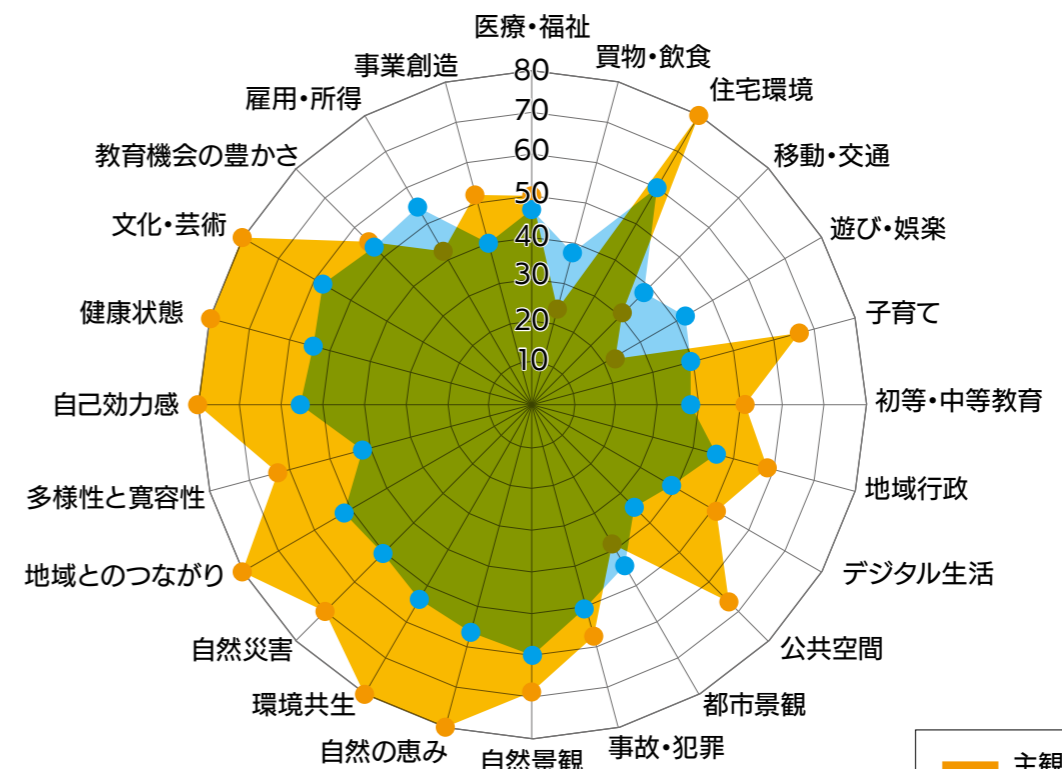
医療・福祉
買物・飲食
住宅環境
移動・交通
遊び・娯楽
子育て
初等・中等教育
地域行政
デジタル生活
公共空間
都市景観
事故・犯罪
自然景観
自然の恵み
環境共生
自然災害
地域とのつながり
多様性と寛容性
自己効力感
健康状態
文化・芸術
教育機会の豊かさ
雇用・所得
事業創造
80
70
60
50
40
30
20
10
主観